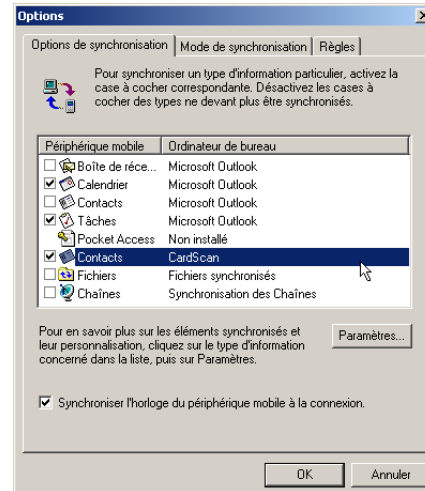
Options

Options de synchronisation | Mode de synchronisation | Règles

Pour synchroniser un type d'information particulier, activez la case à cocher correspondante. Désactivez les cases à cocher des types ne devant plus être synchronisés.

| Périphérique mobile | Ordinateur de bureau |
|---|---|
| ☐ Boîte de réce... | Microsoft Outlook |
| ☑ Calendrier | Microsoft Outlook |
| ☐ Contacts | Microsoft Outlook |
| ☑ Tâches | Microsoft Outlook |
| Pocket Access | Non installé |
| ☑ Contacts | CardScan |
| ☐ Fichiers | Fichiers synchronisés |
| ☐ Chaînes | Synchronisation des Chaînes |

Pour en savoir plus sur les éléments synchronisés et leur personnalisation, cliquez sur le type d'information concerné dans la liste, puis sur Paramètres.

Paramètres...

☑ Synchroniser l'horloge du périphérique mobile à la connexion.

OK

Annuler